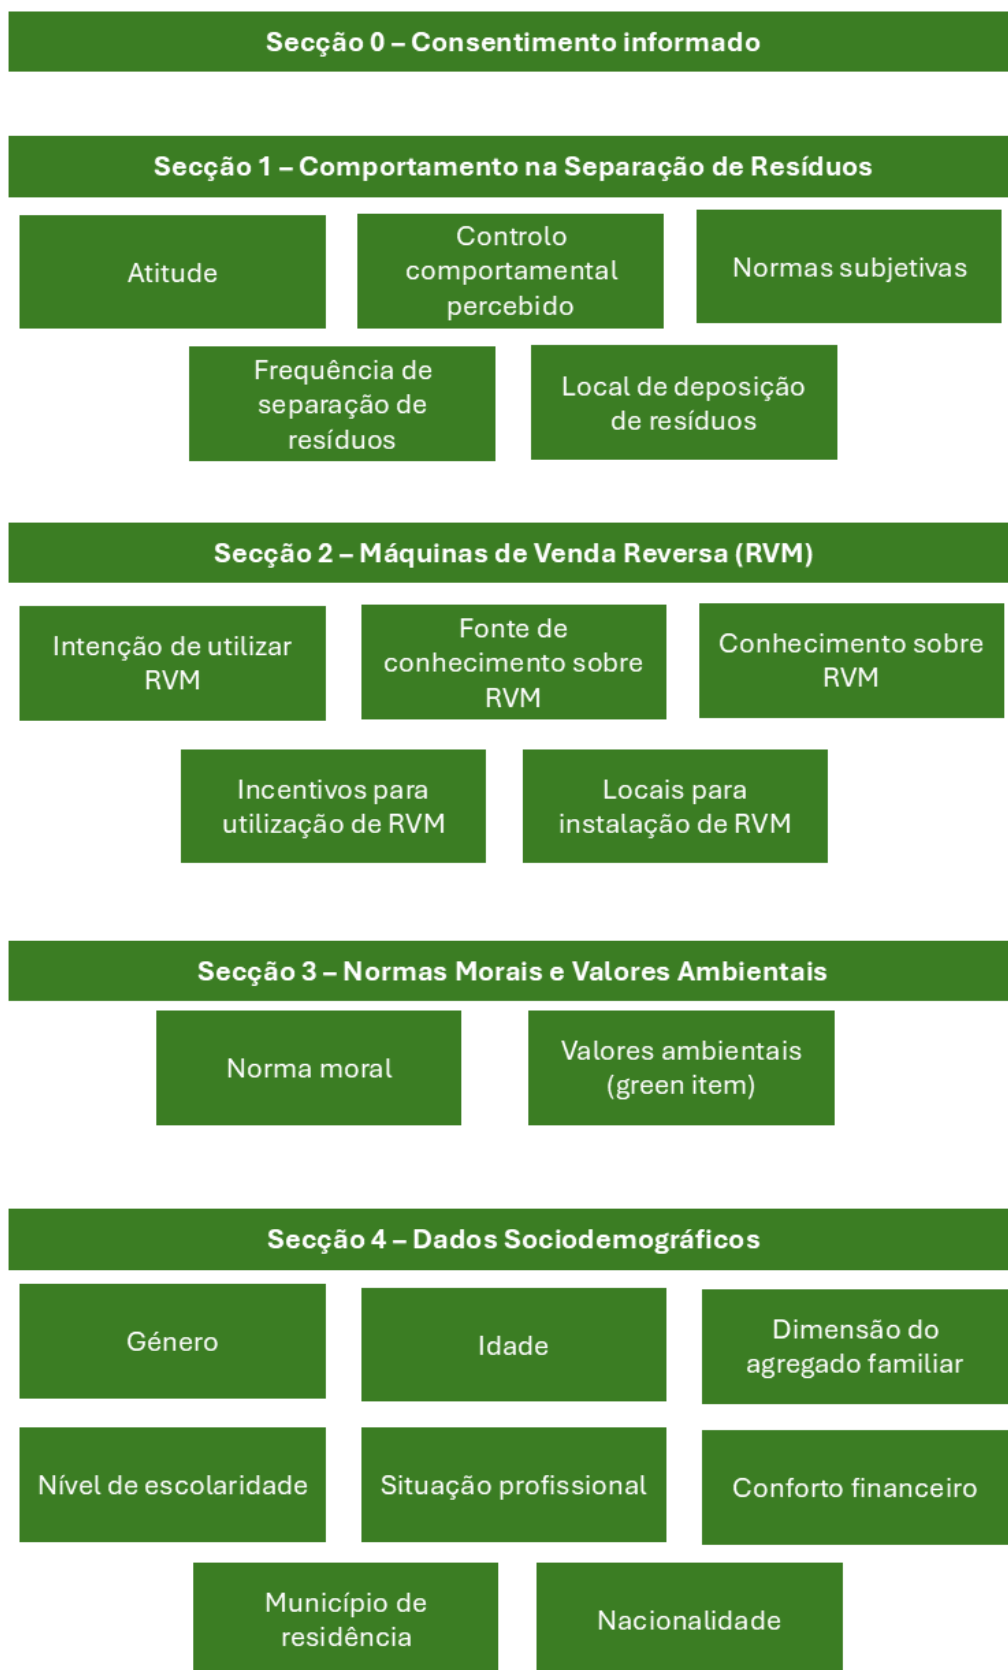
Secção 0 – Consentimento informado

Secção 1 – Comportamento na Separação de Resíduos

Atitude

Controlo comportamental percebido

Normas subjetivas

Frequência de separação de resíduos

Local de deposição de resíduos

Secção 2 – Máquinas de Venda Reversa (RVM)

Intenção de utilizar RVM

Fonte de conhecimento sobre RVM

Conhecimento sobre RVM

Incentivos para utilização de RVM

Locais para instalação de RVM

Secção 3 – Normas Morais e Valores Ambientais

Norma moral

Valores ambientais (green item)

Secção 4 – Dados Sociodemográficos

Género

Idade

Dimensão do agregado familiar

Nível de escolaridade

Situação profissional

Conforto financeiro

Município de residência

Nacionalidade